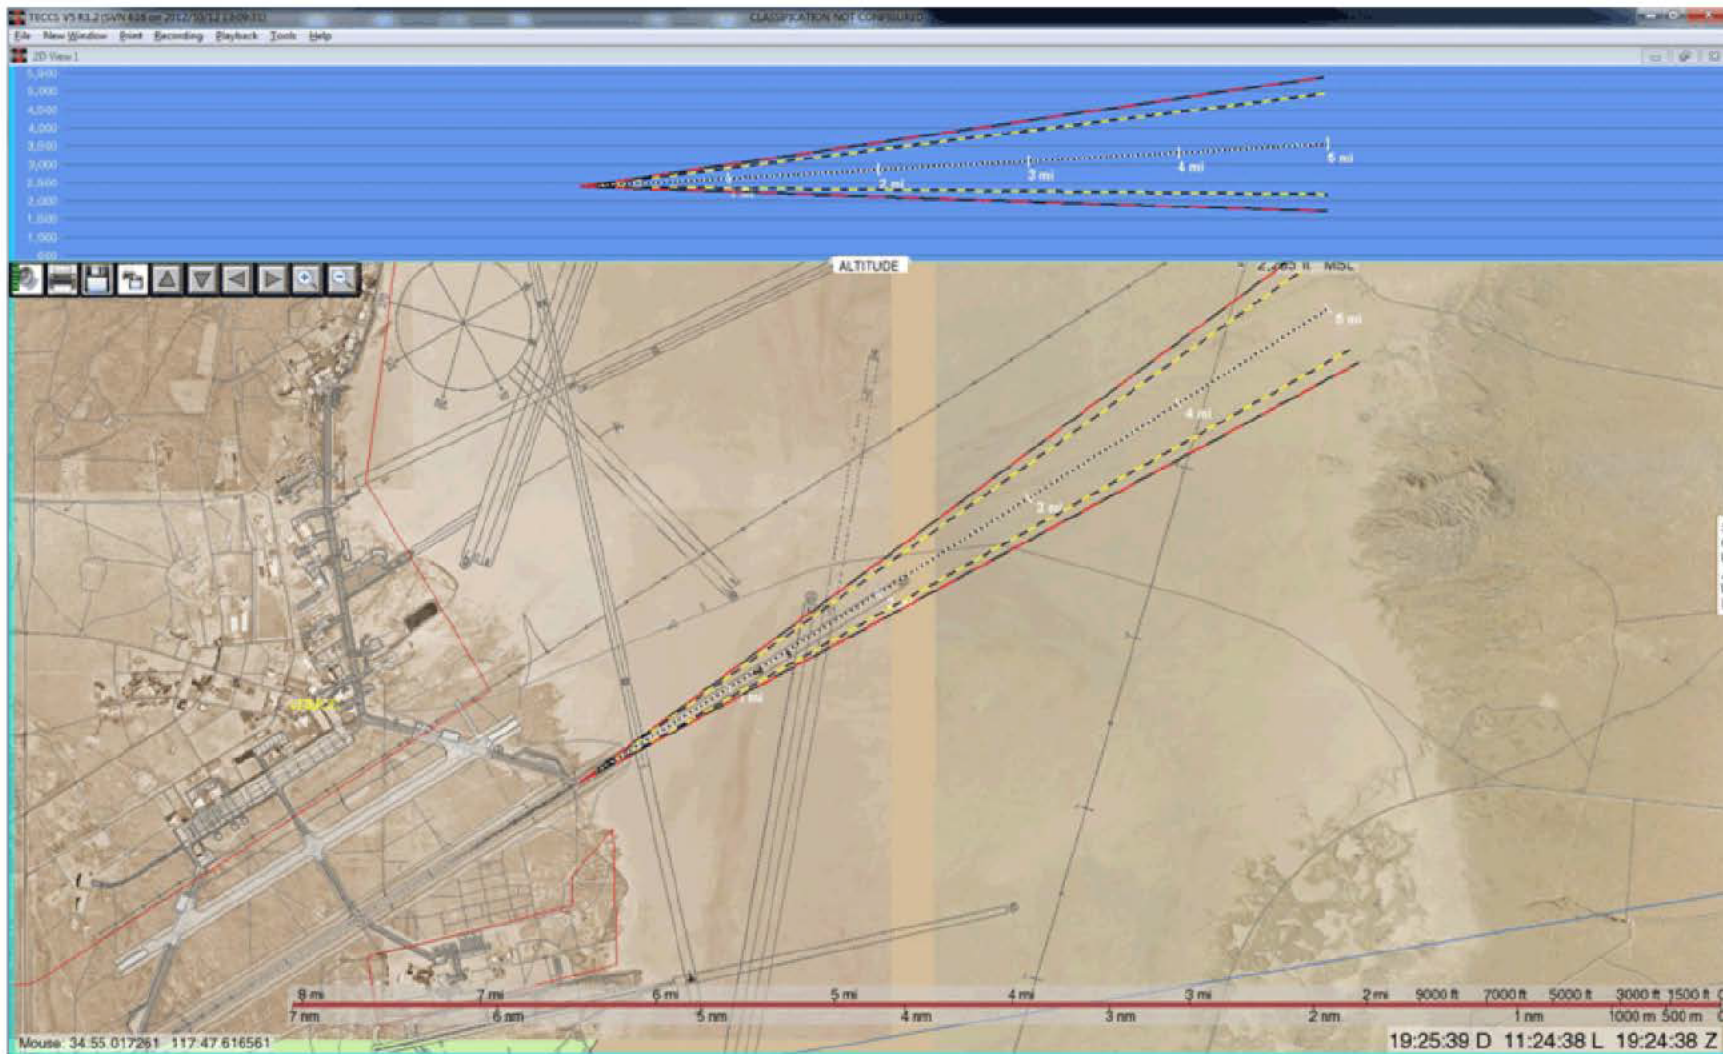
TECCS V5 R1.2 (SVN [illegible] on 2012/10/12 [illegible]) CLASSIFICATION NOT CONFIGURED

File New Window Print Recording Playback Tools Help

2D View 1

5,500
5,000
4,500
4,000
3,500
3,000
2,500
2,000
1,500
1,000
500

1 mi
2 mi
3 mi
4 mi
5 mi

ALTITUDE

2,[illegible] ft MSL

5 mi
4 mi
3 mi
1 mi

8 mi 7 mi 6 mi 5 mi 4 mi 3 mi 2 mi 9000 ft 7000 ft 5000 ft 3000 ft 1500 ft
7 nm 6 nm 5 nm 4 nm 3 nm 2 nm 1 nm 1000 m 500 m

Mouse: 34.55.017261 117.47.616561

19:25:39 D 11:24:38 L 19:24:38 Z